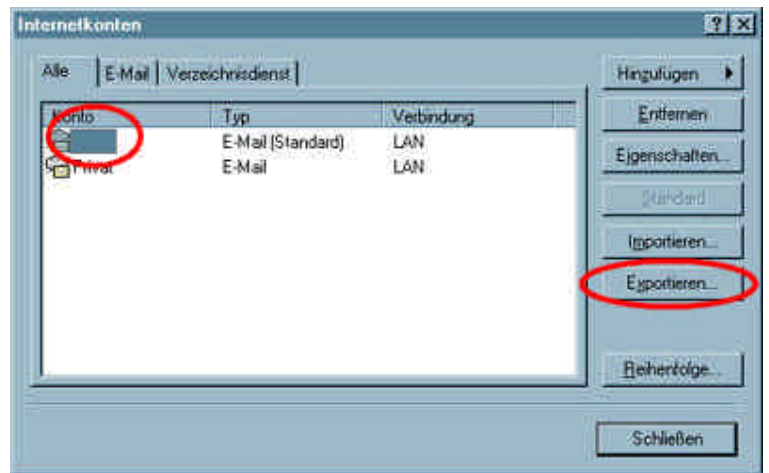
Internetkonten

Alle | E-Mail | Verzeichnisdienst

| Konto | Typ | Verbindung |
|---|---|---|
| | E-Mail (Standard) | LAN |
| Privat | E-Mail | LAN |

Hinzufügen
Entfernen
Eigenschaften...
Standard
Importieren...
Exportieren...
Reihenfolge...
Schließen